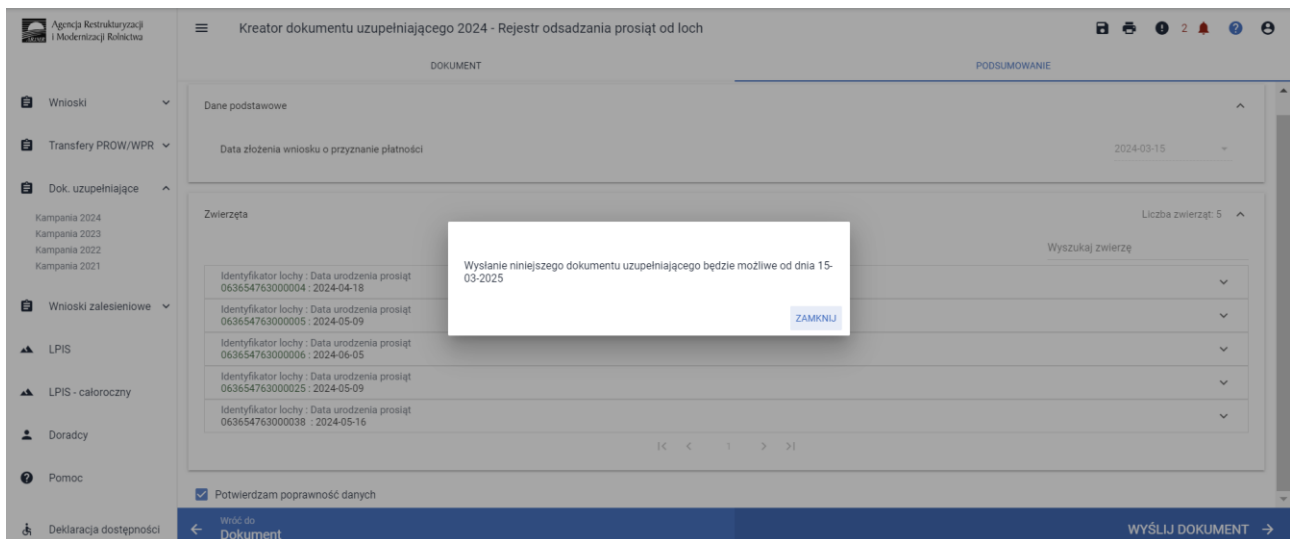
Agencja Restrukturyzacji i Modernizacji Rolnictwa

Kreator dokumentu uzupełniającego 2024 - Rejestr odsadzania prosiąt od loch

2

DOKUMENT

PODSUMOWANIE

Wnioski

Transfery PROW/WPR

Dok. uzupełniające

Kampania 2024
Kampania 2023
Kampania 2022
Kampania 2021

Wnioski zalesieniowe

LPIS

LPIS - całoroczny

Doradcy

Pomoc

Deklaracja dostępności

Dane podstawowe

Data złożenia wniosku o przyznanie płatności

2024-03-15

Zwierzęta

Liczba zwierząt: 5

Wyszukaj zwierzę

Identyfikator lochy : Data urodzenia prosiąt
063654763000004 : 2024-04-18

Identyfikator lochy : Data urodzenia prosiąt
063654763000005 : 2024-05-09

Identyfikator lochy : Data urodzenia prosiąt
063654763000006 : 2024-06-05

Identyfikator lochy : Data urodzenia prosiąt
063654763000025 : 2024-05-09

Identyfikator lochy : Data urodzenia prosiąt
063654763000038 : 2024-05-16

1

Wysłanie niniejszego dokumentu uzupełniającego będzie możliwe od dnia 15-03-2025

ZAMKNIJ

Potwierdzam poprawność danych

Wróć do
Dokument

WYŚLIJ DOKUMENT